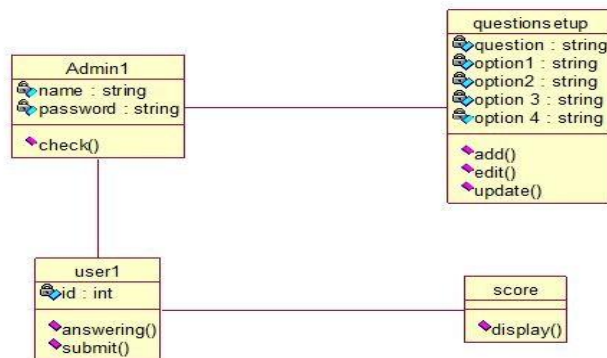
questionsetup
question : string
option1 : string
option2 : string
option 3 : string
option 4 : string
add()
edit()
update()

Admin1
name : string
password : string
check()

user1
id : int
answering()
submit()

score
display()